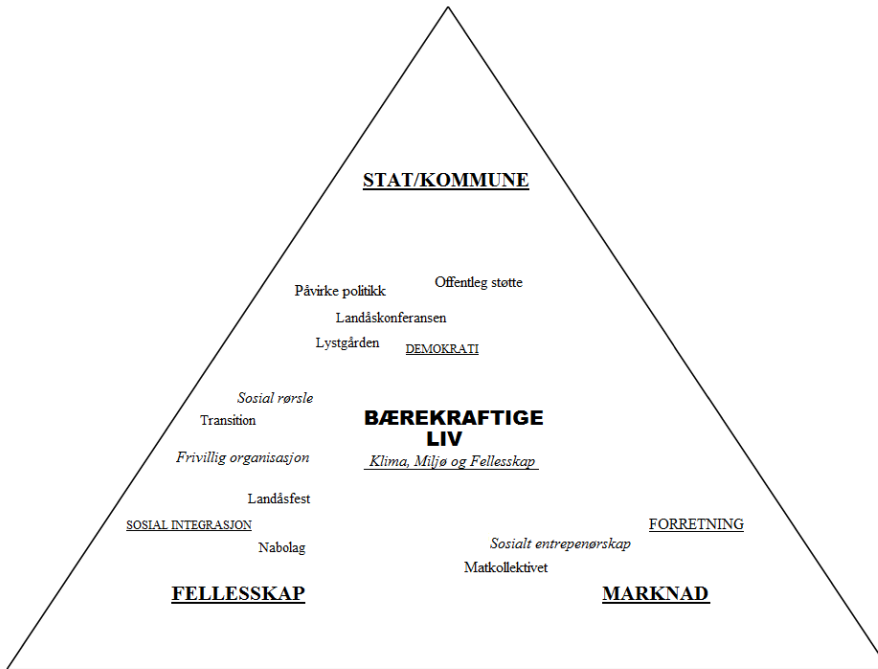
STAT/KOMMUNE

Påvirke politikk

Offentleg støtte

Landåskonferansen

Lystgården

DEMOKRATI

Sosial rørsle

Transition

BÆREKRAFTIGE LIV

Klima, Miljø og Fellesskap

Frivillig organisasjon

Landåsfest

SOSIAL INTEGRASJON

Nabolag

FORRETNING

Sosialt entrepenørskap

Matkollektivet

FELLESSKAP

MARKNAD